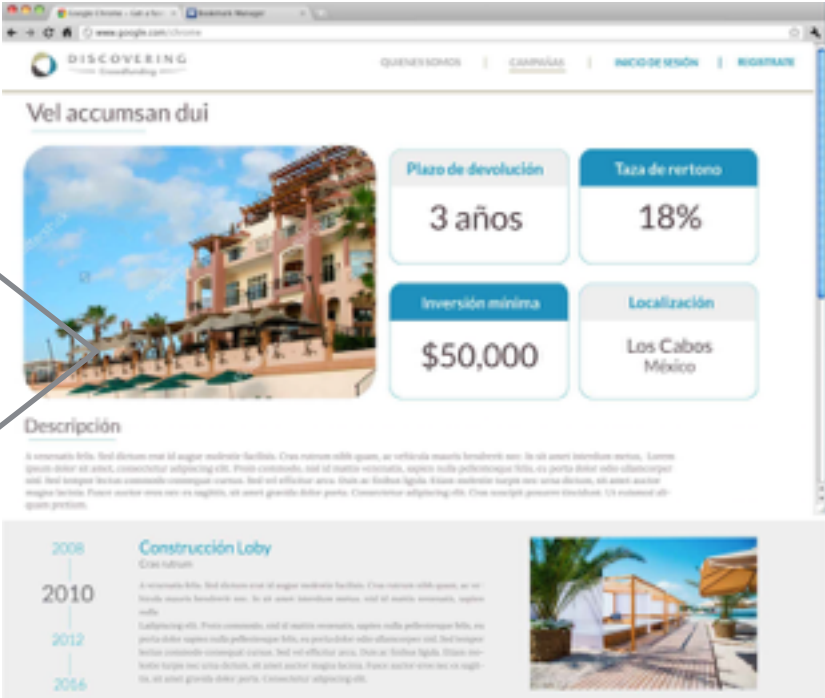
Google Chrome - Gab a Sco | Bookmark Manager

www.google.com/chrome

DISCOVERING
Crowdfunding

QUIENES SOMOS | CAMPAÑAS | INICIO DE SESIÓN | REGISTRATE

Vel accumsan dui

Plazo de devolución
3 años

Taza de rertono
18%

Inversión mínima
$50,000

Localización
Los Cabos
México

Descripción

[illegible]

2008
2010
2012
2016

Construcción Loby
Cras rutrum

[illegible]